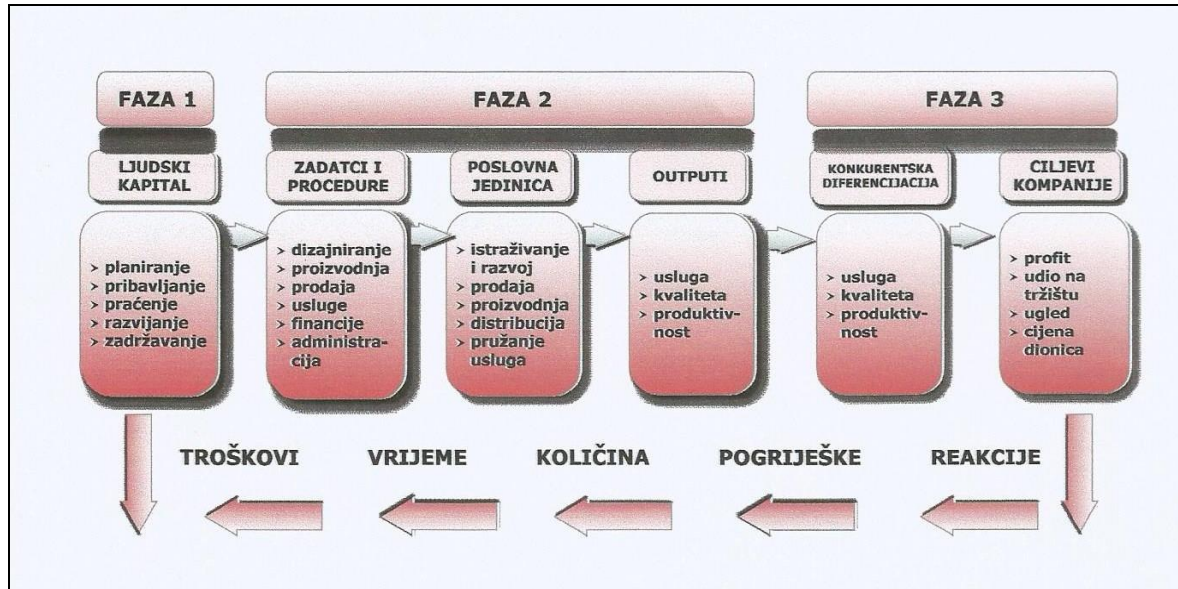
FAZA 1

FAZA 2

FAZA 3

LJUDSKI KAPITAL

ZADATCI I PROCEDURE

POSLOVNA JEDINICA

OUTPUTI

KONKURENTSKA DIFERENCIJACIJA

CILJEVI KOMPANIJE

> planiranje
> pribavljanje
> praćenje
> razvijanje
> zadržavanje

> dizajniranje
> proizvodnja
> prodaja
> usluge
> financije
> administracija

> istraživanje i razvoj
> prodaja
> proizvodnja
> distribucija
> pružanje usluga

> usluga
> kvaliteta
> produktivnost

> usluga
> kvaliteta
> produktivnost

> profit
> udio na tržištu
> ugled
> cijena dionica

TROŠKOVI

VRIJEME

KOLIČINA

POGRIJEŠKE

REAKCIJE